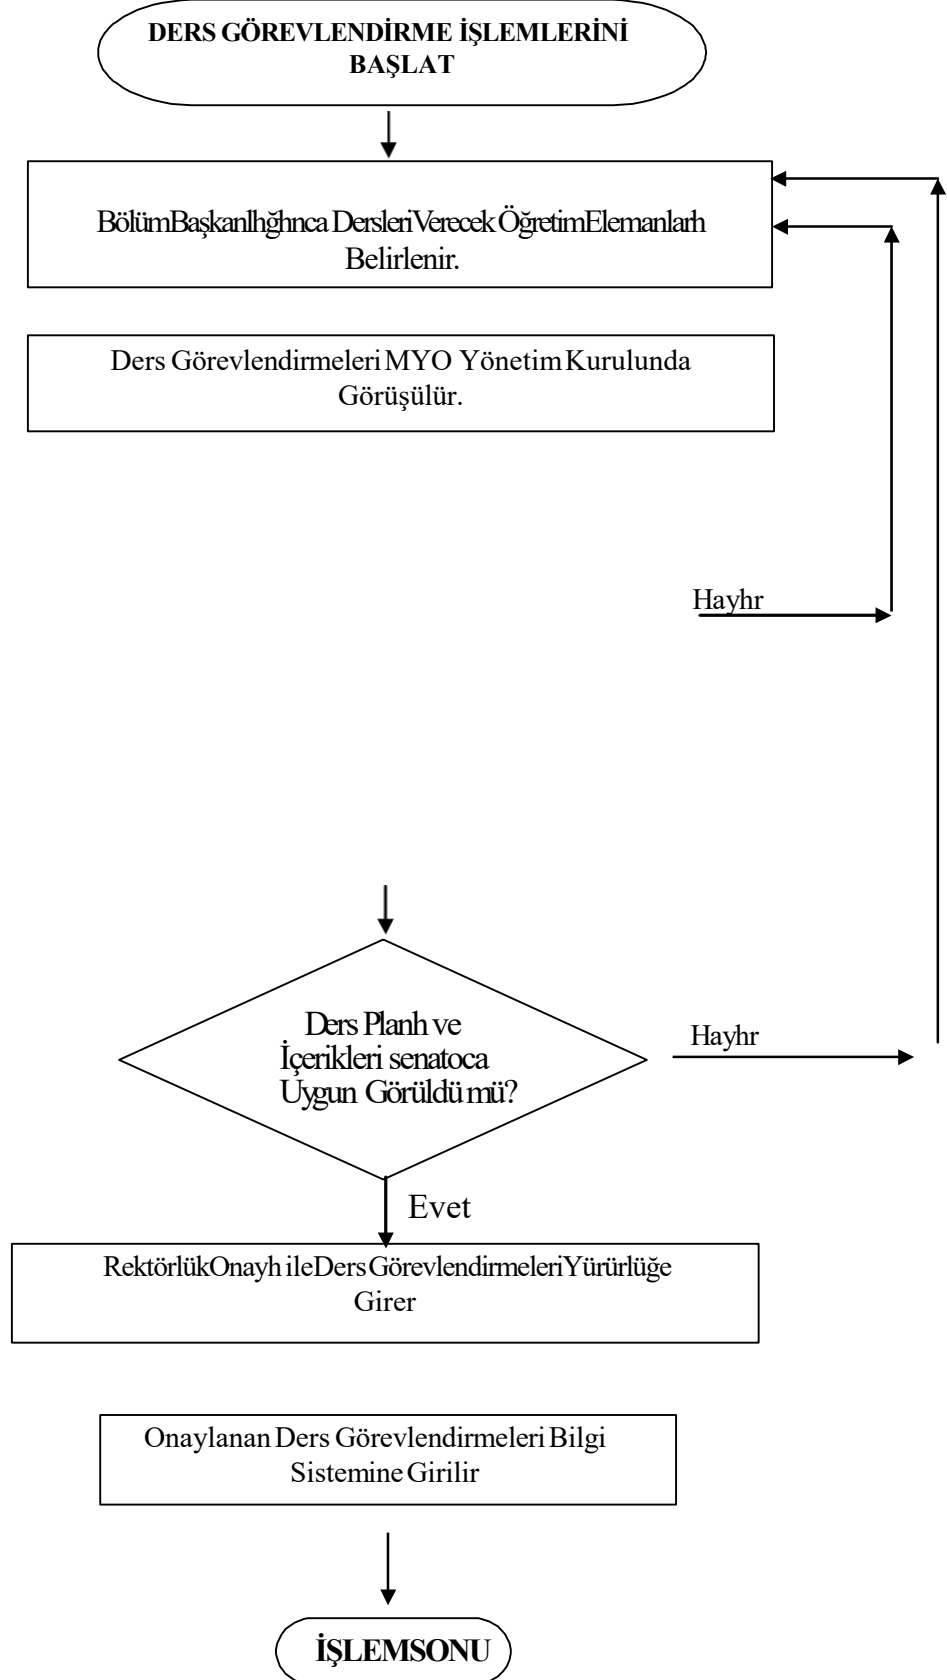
DERS GÖREVLENDİRME İŞLEMLERİNİ BAŞLAT

BölümBaşkanlhğhnca DersleriVerecek ÖğretimElemanlarh Belirlenir.

Ders Görevlendirmeleri MYO Yönetim Kurulunda Görüşülür.

Hayhr

Ders Planh ve İçerikleri senatoca Uygun Görüldü mü?

Hayhr

Evet

RektörlükOnayh ileDers GörevlendirmeleriYürürlüğe Girer

Onaylanan Ders Görevlendirmeleri Bilgi Sistemine Girilir

İŞLEMSONU